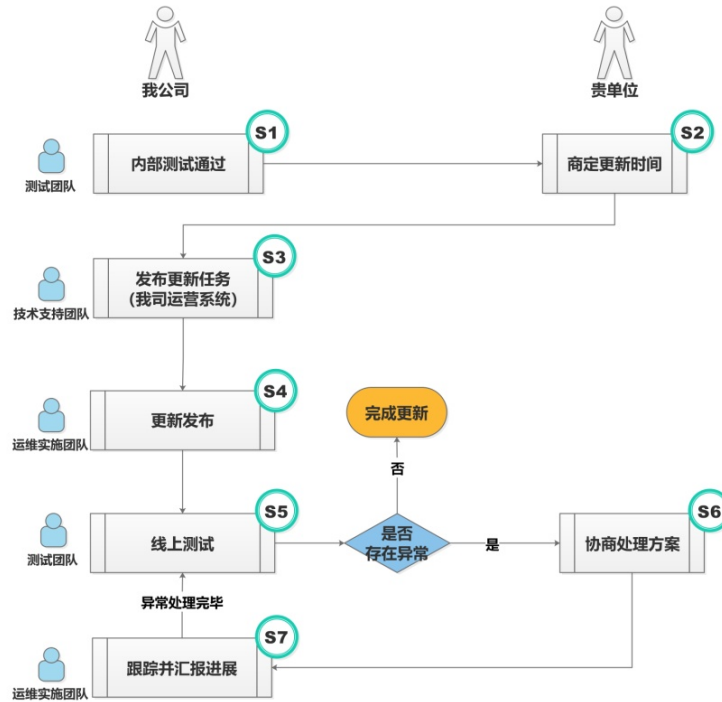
我公司

贵单位

测试团队

内部测试通过

S1

商定更新时间

S2

技术支持团队

发布更新任务
(我司运营系统)

S3

运维实施团队

更新发布

S4

完成更新

否

测试团队

线上测试

S5

是否
存在异常

是

协商处理方案

S6

异常处理完毕

运维实施团队

跟踪并汇报进展

S7